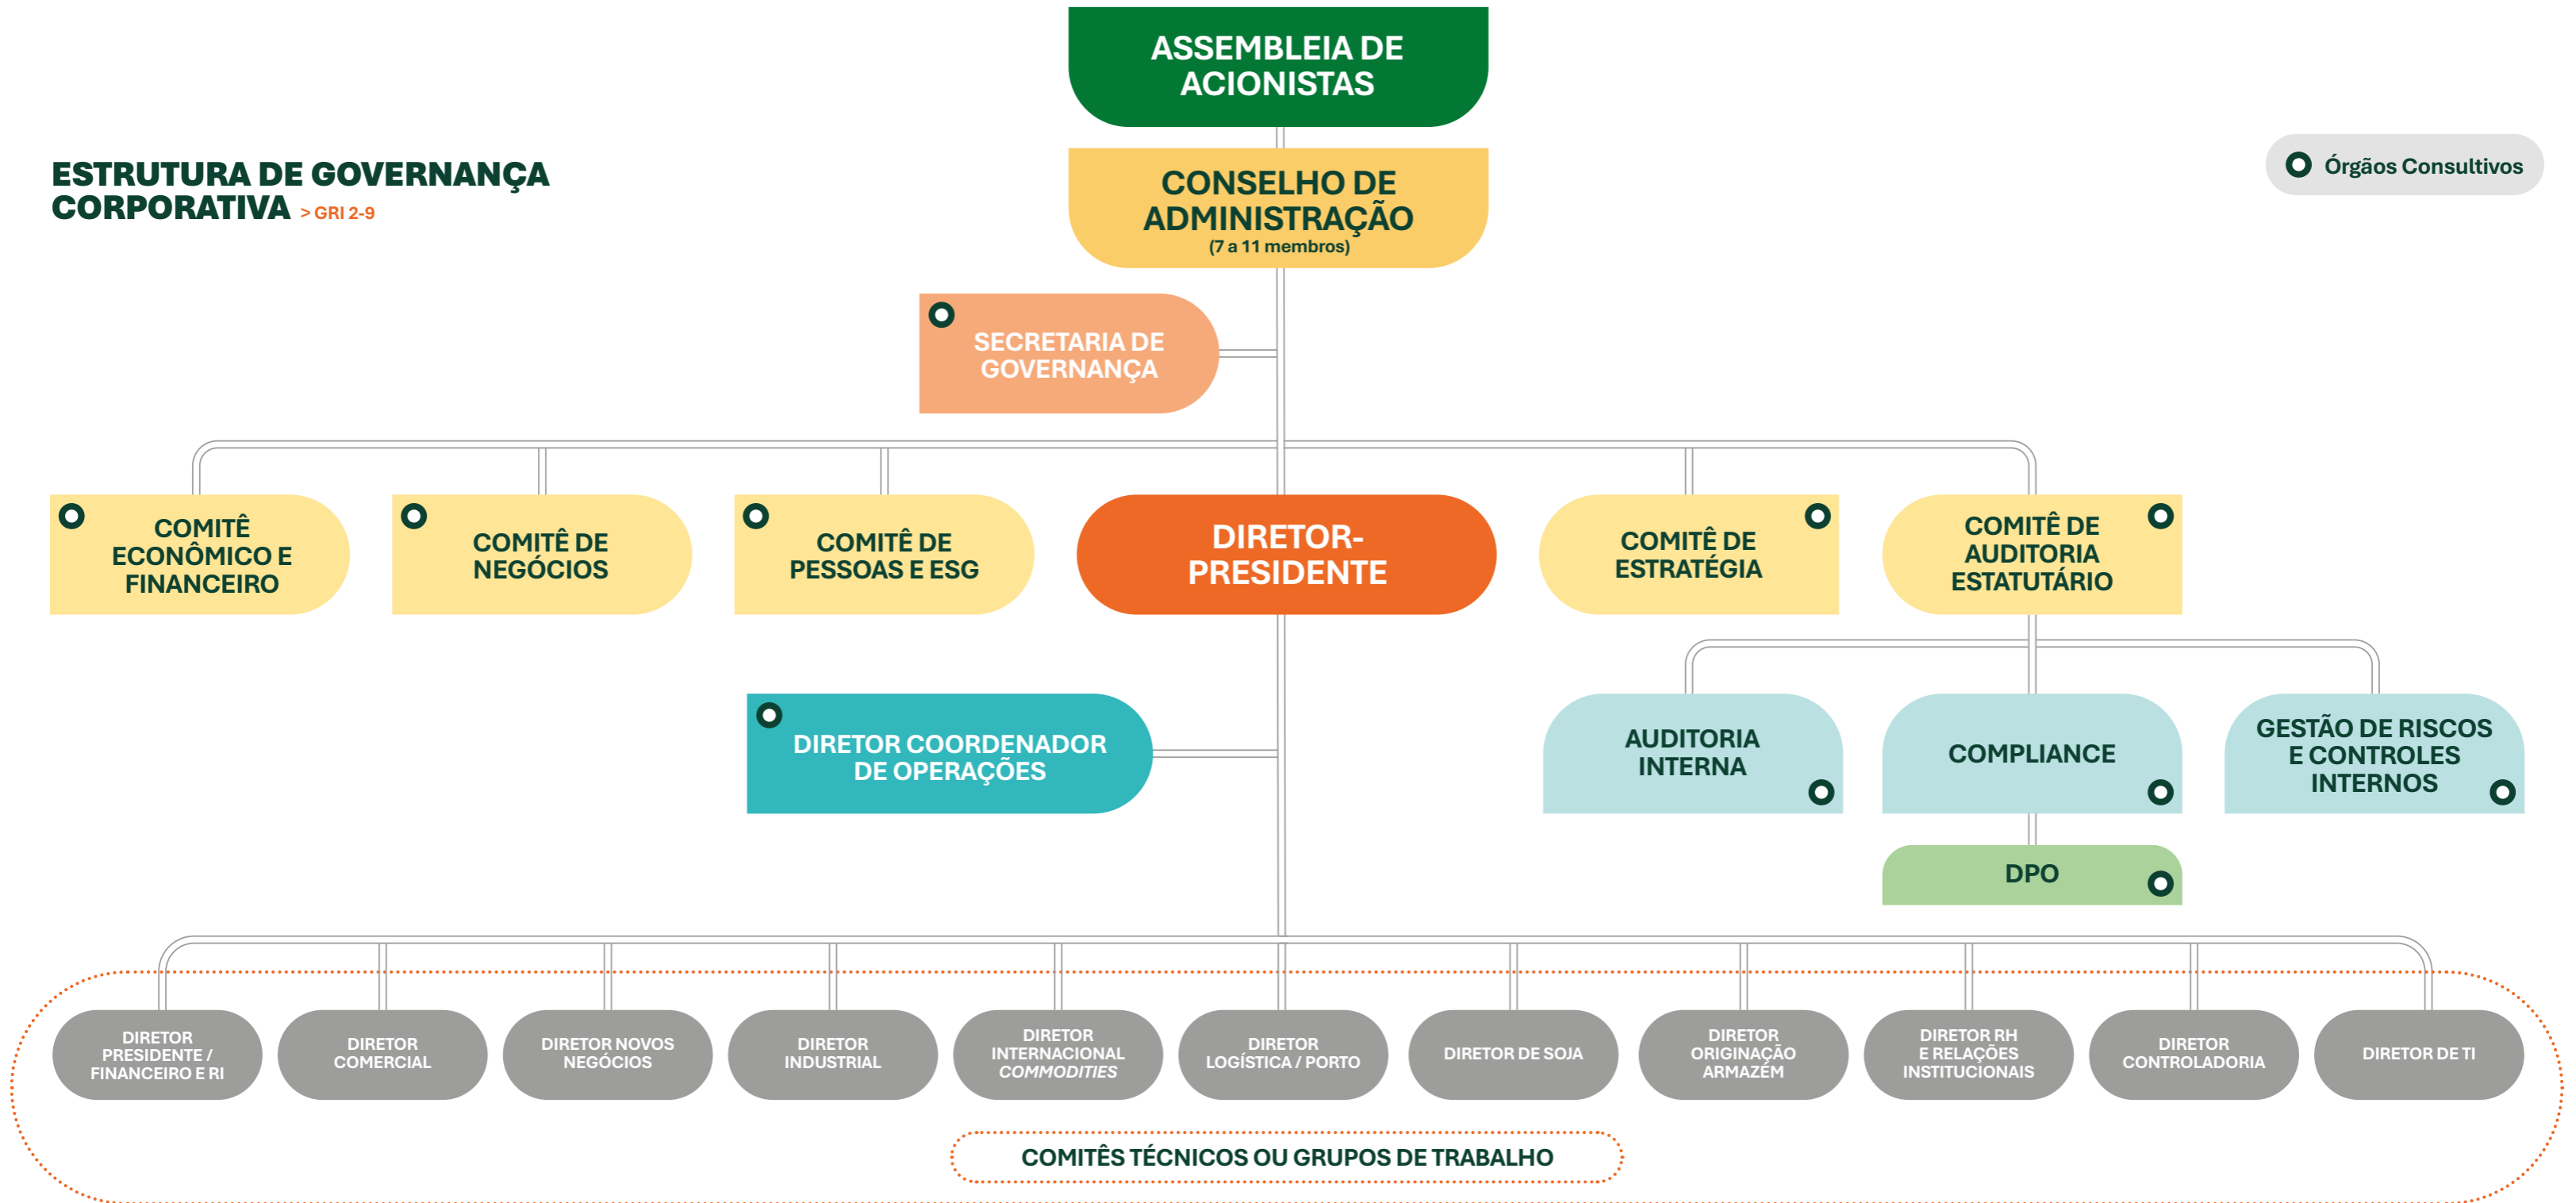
ESTRUTURA DE GOVERNANÇA CORPORATIVA > GRI 2-9

Órgãos Consultivos

ASSEMBLEIA DE ACIONISTAS

CONSELHO DE ADMINISTRAÇÃO
(7 a 11 membros)

SECRETARIA DE GOVERNANÇA

COMITÊ ECONÔMICO E FINANCEIRO

COMITÊ DE NEGÓCIOS

COMITÊ DE PESSOAS E ESG

DIRETOR-PRESIDENTE

COMITÊ DE ESTRATÉGIA

COMITÊ DE AUDITORIA ESTATUTÁRIO

DIRETOR COORDENADOR DE OPERAÇÕES

AUDITORIA INTERNA

COMPLIANCE

GESTÃO DE RISCOS E CONTROLES INTERNOS

DPO

DIRETOR PRESIDENTE / FINANCEIRO E RI

DIRETOR COMERCIAL

DIRETOR NOVOS NEGÓCIOS

DIRETOR INDUSTRIAL

DIRETOR INTERNACIONAL COMMODITIES

DIRETOR LOGÍSTICA / PORTO

DIRETOR DE SOJA

DIRETOR ORIGINAÇÃO ARMAZÉM

DIRETOR RH E RELAÇÕES INSTITUCIONAIS

DIRETOR CONTROLADORIA

DIRETOR DE TI

COMITÊS TÉCNICOS OU GRUPOS DE TRABALHO